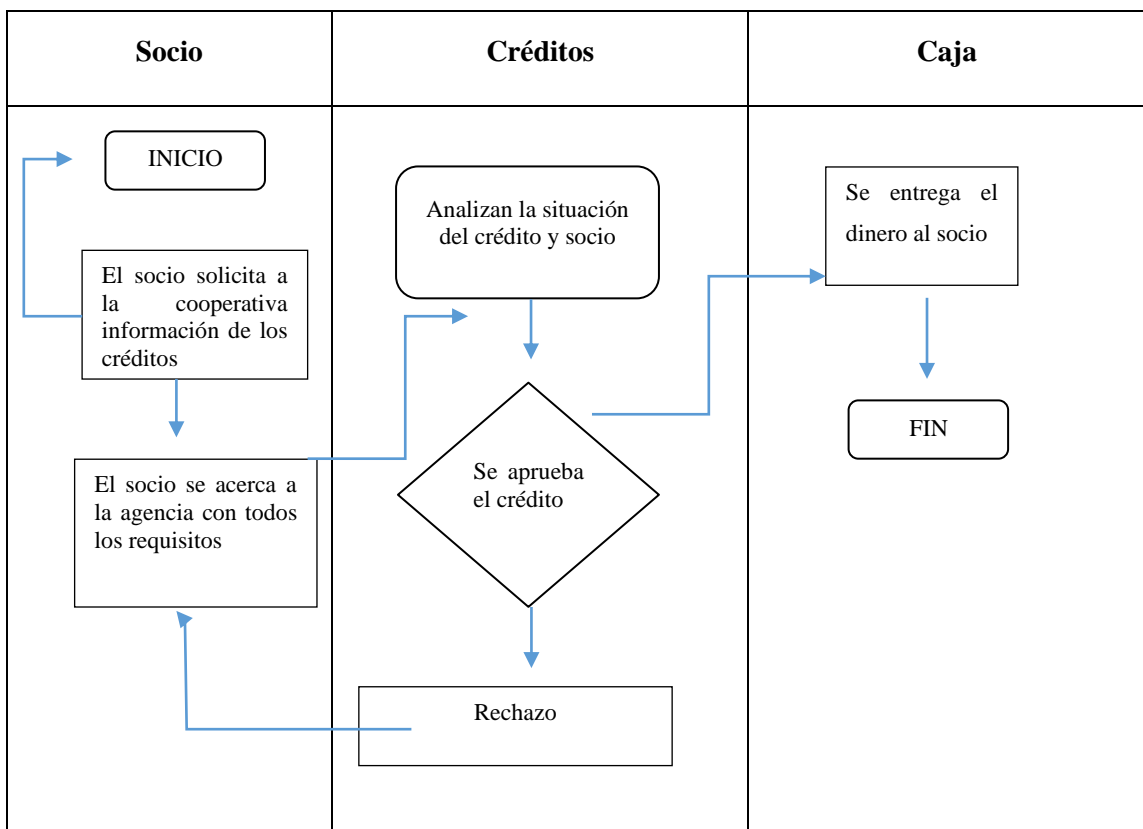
| Socio | Créditos | Caja |
|---|---|---|
| INICIO | Analizan la situación del crédito y socio | Se entrega el dinero al socio |
| El socio solicita a la cooperativa información de los créditos | Se aprueba el crédito | FIN |
| El socio se acerca a la agencia con todos los requisitos | Rechazo | |